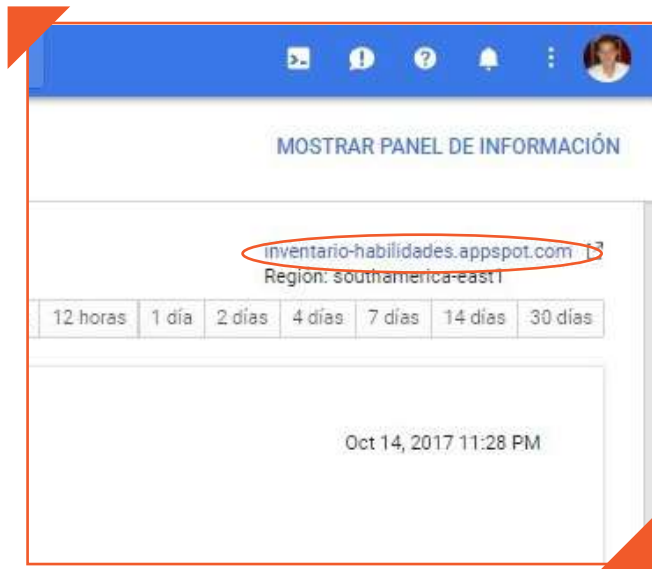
MOSTRAR PANEL DE INFORMACIÓN

inventario-habilidades.appspot.com

Region: southamerica-east1

| 12 horas | 1 día | 2 días | 4 días | 7 días | 14 días | 30 días |
|---|---|---|---|---|---|---|

Oct 14, 2017 11:28 PM